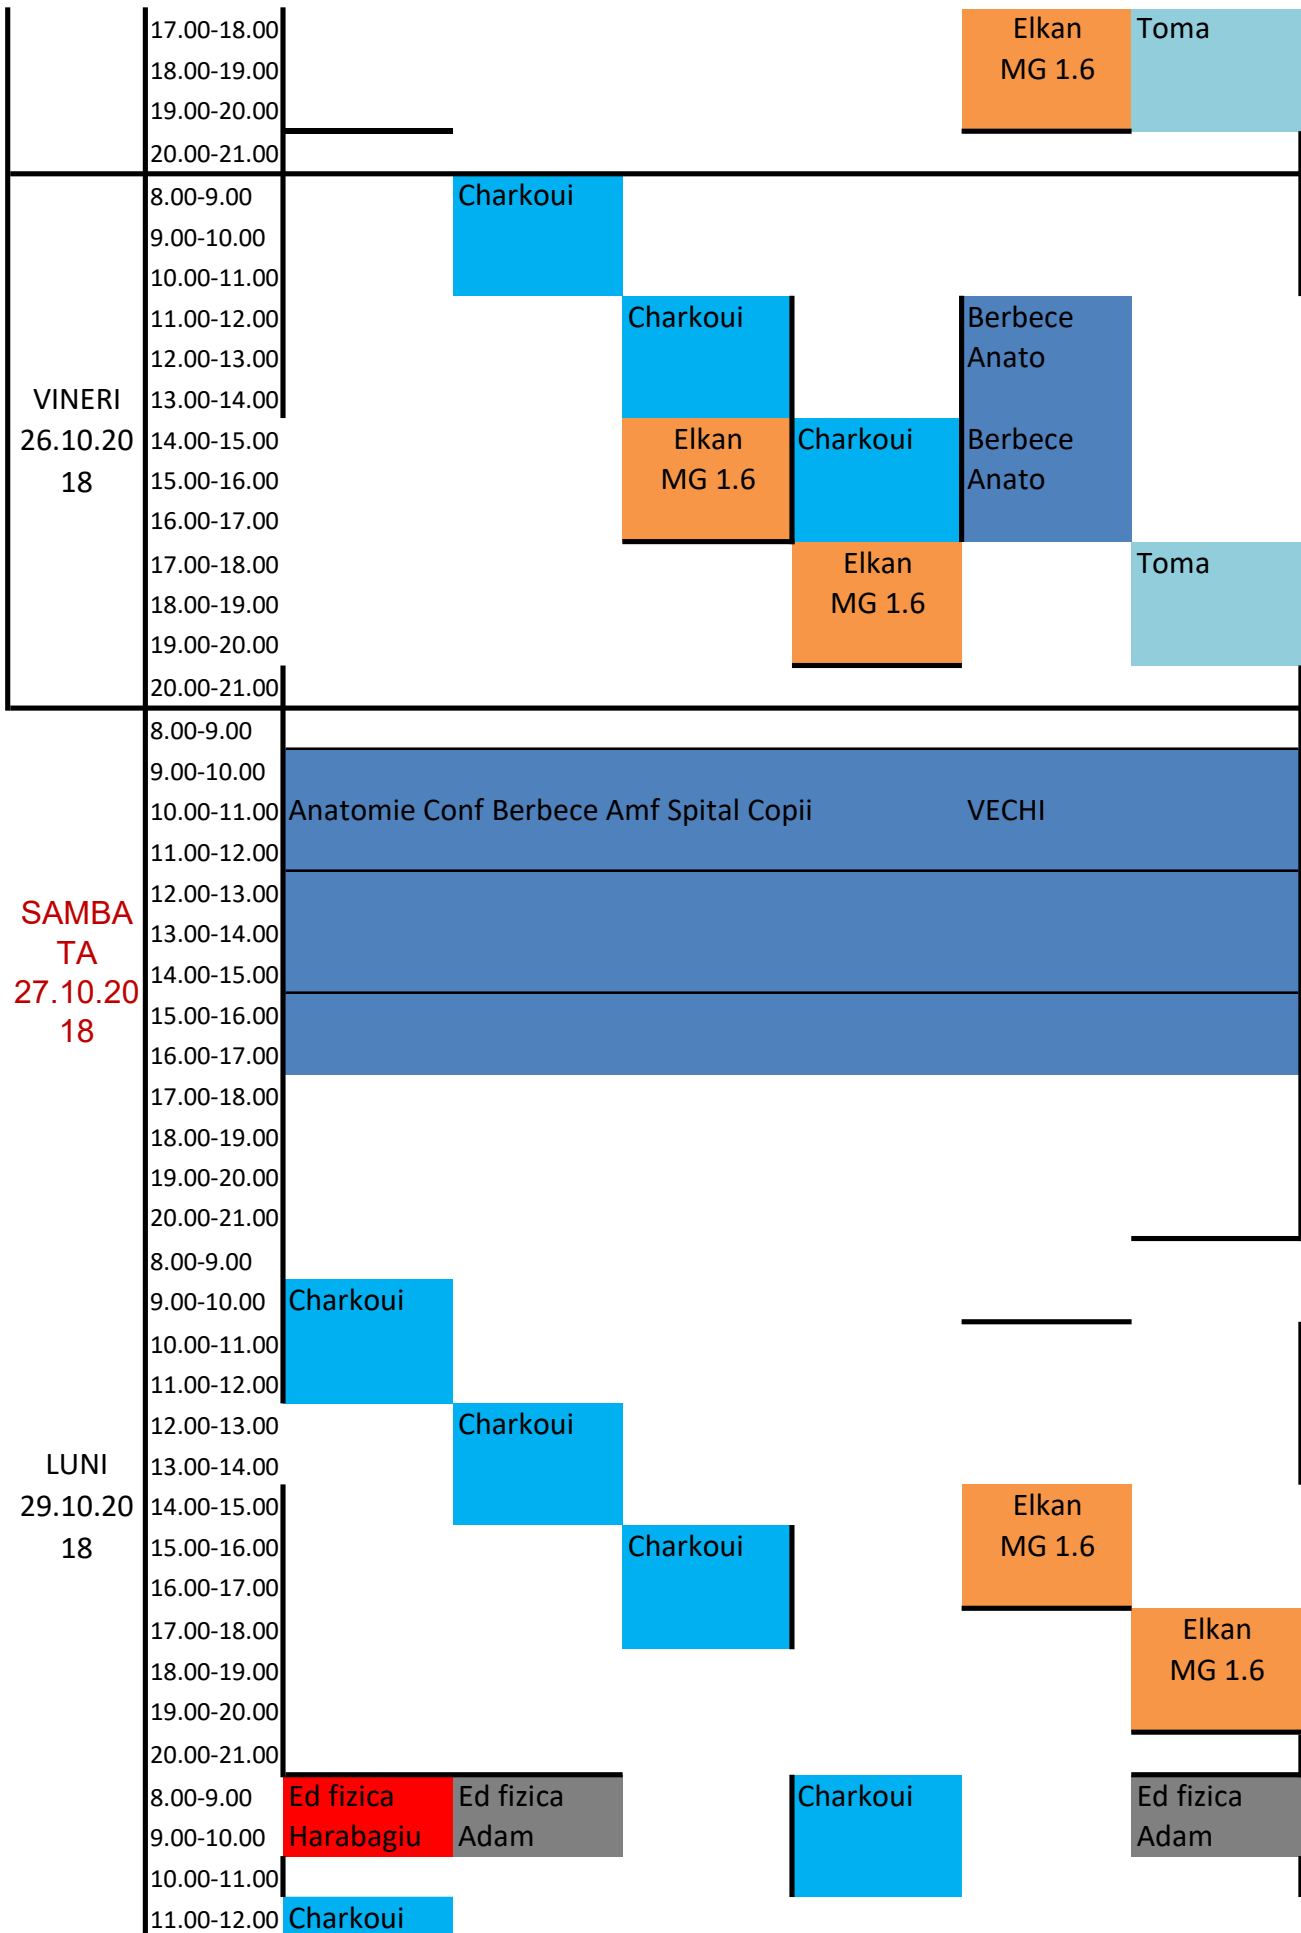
| | | | | | | | |
|---|---|---|---|---|---|---|---|
| | 17.00-18.00 | | | | | Elkan MG 1.6 | Toma |
| | 18.00-19.00 | | | | | | |
| | 19.00-20.00 | | | | | | |
| | 20.00-21.00 | | | | | | |
| VINERI 26.10.2018 | 8.00-9.00 | | Charkoui | | | | |
| | 9.00-10.00 | | | | | | |
| | 10.00-11.00 | | | | | | |
| | 11.00-12.00 | | | Charkoui | | Berbece Anato | |
| | 12.00-13.00 | | | | | | |
| | 13.00-14.00 | | | | | | |
| | 14.00-15.00 | | | Elkan MG 1.6 | Charkoui | Berbece Anato | |
| | 15.00-16.00 | | | | | | |
| | 16.00-17.00 | | | | | | |
| | 17.00-18.00 | | | | Elkan MG 1.6 | | Toma |
| | 18.00-19.00 | | | | | | |
| | 19.00-20.00 | | | | | | |
| | 20.00-21.00 | | | | | | |
| SAMBATA 27.10.2018 | 8.00-9.00 | | | | | | |
| | 9.00-10.00 | | | | | | |
| | 10.00-11.00 | Anatomie Conf Berbece Amf Spital Copii | | | | VECHI | |
| | 11.00-12.00 | | | | | | |
| | 12.00-13.00 | | | | | | |
| | 13.00-14.00 | | | | | | |
| | 14.00-15.00 | | | | | | |
| | 15.00-16.00 | | | | | | |
| | 16.00-17.00 | | | | | | |
| | 17.00-18.00 | | | | | | |
| | 18.00-19.00 | | | | | | |
| | 19.00-20.00 | | | | | | |
| | 20.00-21.00 | | | | | | |
| LUNI 29.10.2018 | 8.00-9.00 | | | | | | |
| | 9.00-10.00 | Charkoui | | | | | |
| | 10.00-11.00 | | | | | | |
| | 11.00-12.00 | | | | | | |
| | 12.00-13.00 | | Charkoui | | | | |
| | 13.00-14.00 | | | | | | |
| | 14.00-15.00 | | | | | Elkan MG 1.6 | |
| | 15.00-16.00 | | | Charkoui | | | |
| | 16.00-17.00 | | | | | | |
| | 17.00-18.00 | | | | | | Elkan MG 1.6 |
| | 18.00-19.00 | | | | | | |
| | 19.00-20.00 | | | | | | |
| | 20.00-21.00 | | | | | | |
| | 8.00-9.00 | Ed fizica Harabagiu | Ed fizica Adam | | Charkoui | | Ed fizica Adam |
| | 9.00-10.00 | | | | | | |
| | 10.00-11.00 | | | | | | |
| | 11.00-12.00 | Charkoui | | | | | |